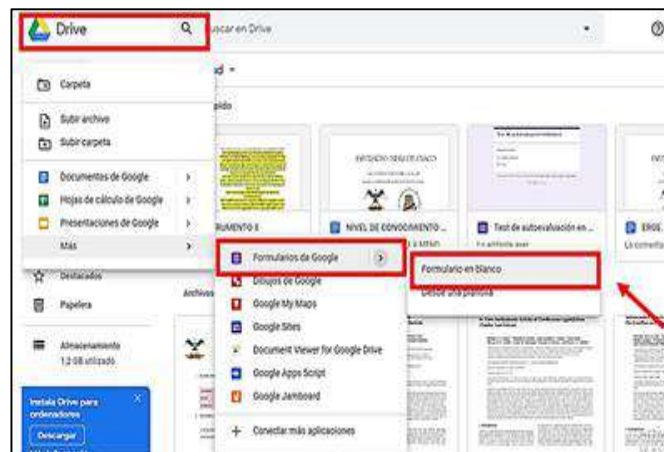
Drive
uscar en Drive

Carpeta
Subir archivo
Subir carpeta
Documentos de Google
Hojas de cálculo de Google
Presentaciones de Google
Más

Destacados
Papelera
Almacenamiento
1,2 GB utilizado
Instala Drive para ordenadores
Descargar

Formularios de Google
Dibujos de Google
Google My Maps
Google Sites
Document Viewer for Google Drive
Google Apps Script
Google Jamboard
Conectar más aplicaciones

Formulario en blanco
Desde una plantilla

NIVEL DE CONOCIMIENTO ...
Test de autoevaluación en ...
Archivos